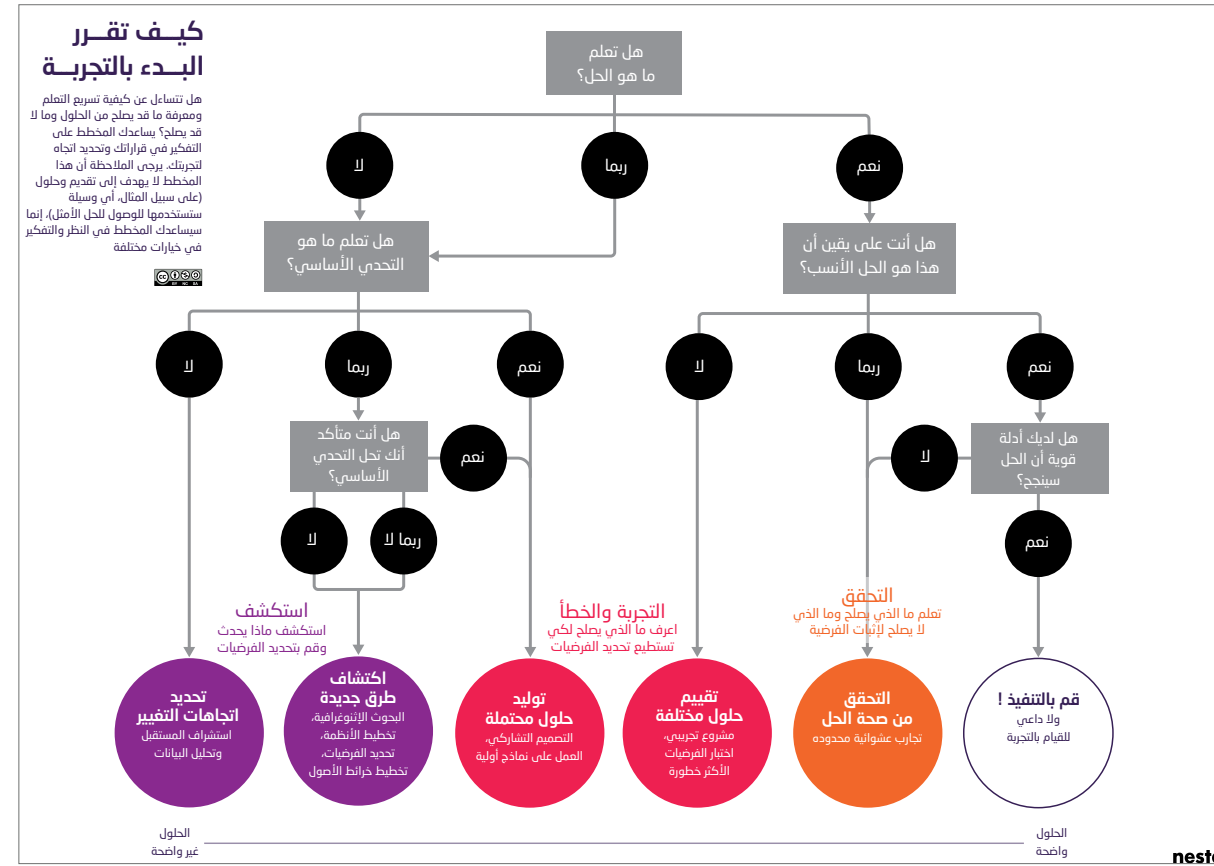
كيــف تقــرر
البــدء بالتجربــة

هل تتساءل عن كيفية تسريع التعلم ومعرفة ما قد يصلح من الحلول وما لا قد يصلح؟ يساعدك المخطط على التفكير في قراراتك وتحديد اتجاه لتجربتك. يرجى الملاحظة أن هذا المخطط لا يهدف إلى تقديم وحلول (على سبيل المثال، أي وسيلة ستستخدمها للوصول للحل الأمثل)، إنما سيساعدك المخطط في النظر والتفكير في خيارات مختلفة

هل تعلم
ما هو الحل؟

لا

ربما

نعم

هل تعلم ما هو
التحدي الأساسي؟

هل أنت على يقين أن
هذا هو الحل الأنسب؟

لا

ربما

نعم

لا

ربما

نعم

هل أنت متأكد
أنك تحل التحدي
الأساسي؟

نعم

لا

هل لديك أدلة
قوية أن الحل
سينجح؟

لا

ربما لا

نعم

استكشف
استكشف ماذا يحدث
وقم بتحديد الفرضيات

التجربة والخطأ
اعرف ما الذي يصلح لكي
تستطيع تحديد الفرضيات

التحقق
تعلم ما الذي يصلح وما الذي
لا يصلح لإثبات الفرضية

تحديد
اتجاهات التغيير
استشراف المستقبل
وتحليل البيانات

اكتشاف
طرق جديدة
البحوث الإثنوغرافية،
تخطيط الأنظمة،
تحديد الفرضيات،
تخطيط خرائط الأصول

توليد
حلول محتملة
التصميم التشاركي،
العمل على نماذج أولية

تقييم
حلول مختلفة
مشروع تجريبي،
اختبار الفرضيات
الأكثر خطورة

التحقق
من صحة الحل
تجارب عشوائية محدوده

قم بالتنفيذ !
ولا داعي
للقيام بالتجربة

الحلول
غير واضحة

الحلول
واضحة

nesta